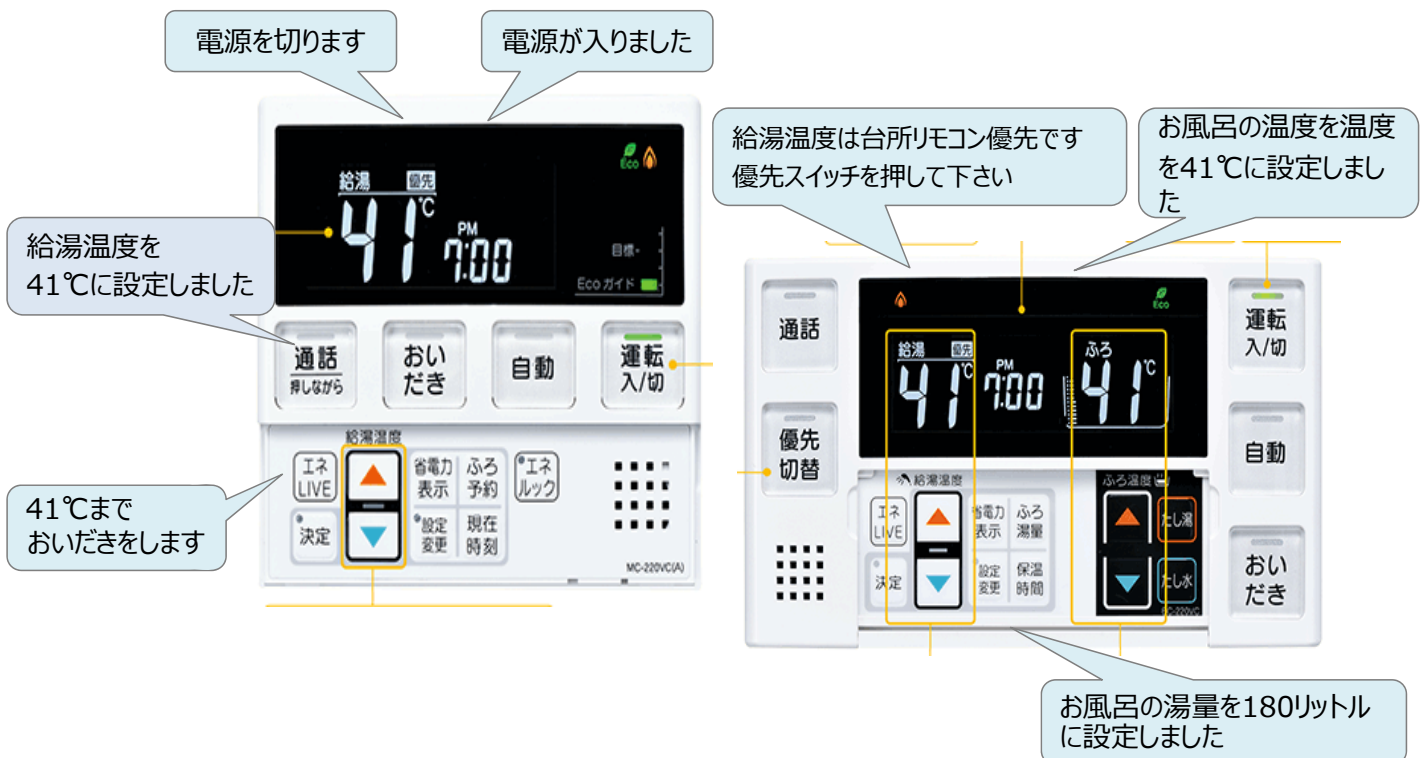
電源を切ります

電源が入りました

給湯温度を
41℃に設定しました

41℃まで
おいだきをします

Eco
給湯 優先
41℃
PM
7:00
目標
Ecoガイド

通話
押しながら

おいだき

自動

運転
入/切

給湯温度

エネLIVE

決定

省電力表示

ふろ予約

設定変更

現在時刻

エネルック

MC-220VC(A)

給湯温度は台所リモコン優先です
優先スイッチを押して下さい

お風呂の温度を温度を41℃に設定しました

Eco
通話

給湯 優先
41℃
PM
7:00
ふろ
41℃

運転
入/切

優先
切替

自動

給湯温度

エネLIVE

決定

省電力表示

ふろ湯量

設定変更

保温時間

ふろ温度

たし湯

たし水

おいだき

MC-220VC

お風呂の湯量を180リットル
に設定しました